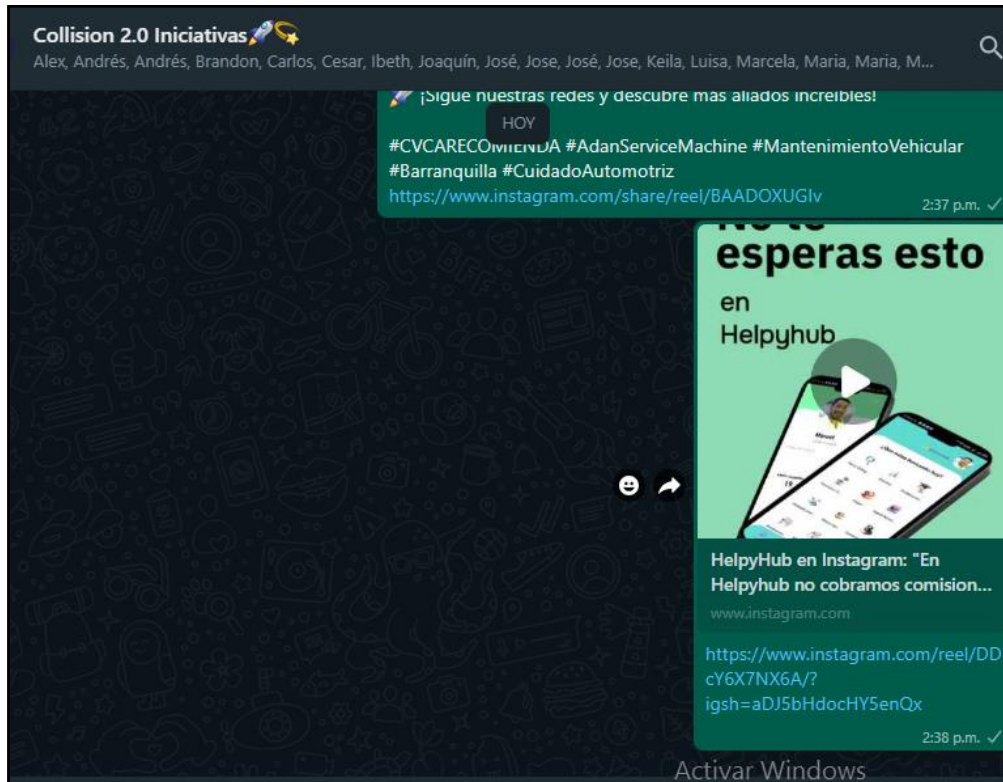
Collision 2.0 Iniciativas
Alex, Andrés, Andrés, Brandon, Carlos, Cesar, Ibeth, Joaquín, José, Jose, José, Jose, Keila, Luisa, Marcela, Maria, Maria, M...

¡Sigue nuestras redes y descubre más aliados increíbles!

HOY

#CVCARECOMIENDA #AdanServiceMachine #MantenimientoVehicular #Barranquilla #CuidadoAutomotriz
https://www.instagram.com/share/reel/BAADOXUGIv
2:37 p.m.

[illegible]
esperas esto
en
Helpyhub

HelpyHub en Instagram: "En Helpyhub no cobramos comision...
www.instagram.com

https://www.instagram.com/reel/DDcY6X7NX6A/?igsh=aDJ5bHdocHY5enQx
2:38 p.m.

Activar Windows